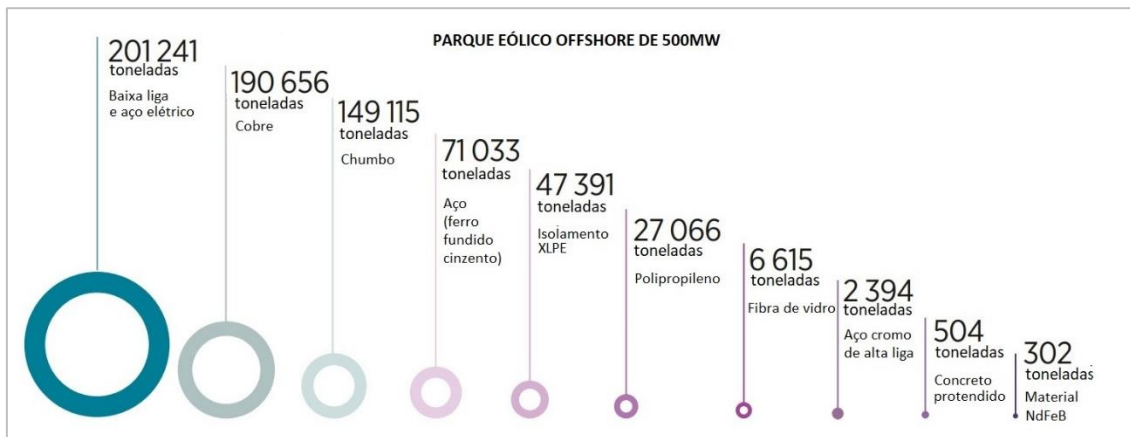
PARQUE EÓLICO OFFSHORE DE 500MW

201 241
toneladas
Baixa liga e aço elétrico

190 656
toneladas
Cobre

149 115
toneladas
Chumbo

71 033
toneladas
Aço (ferro fundido cinzento)

47 391
toneladas
Isolamento XLPE

27 066
toneladas
Polipropileno

6 615
toneladas
Fibra de vidro

2 394
toneladas
Aço cromo de alta liga

504
toneladas
Concreto protendido

302
toneladas
Material NdFeB